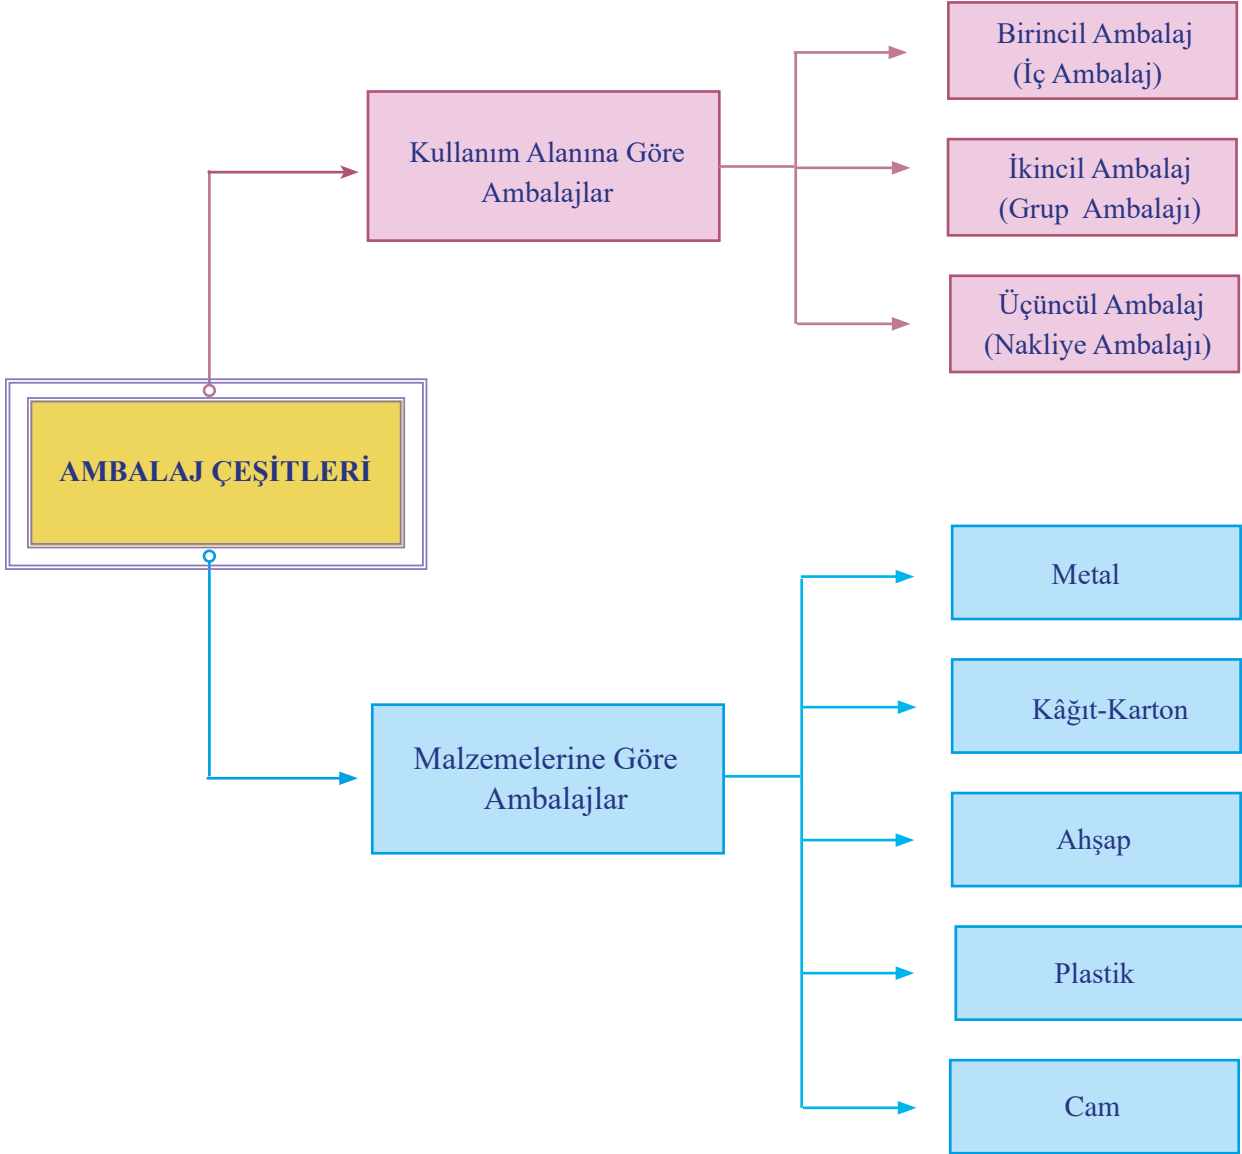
AMBALAJ ÇEŞİTLERİ

Kullanım Alanına Göre Ambalajlar

Birincil Ambalaj (İç Ambalaj)

İkincil Ambalaj (Grup Ambalajı)

Üçüncül Ambalaj (Nakliye Ambalajı)

Malzemelerine Göre Ambalajlar

Metal

Kâğıt-Karton

Ahşap

Plastik

Cam